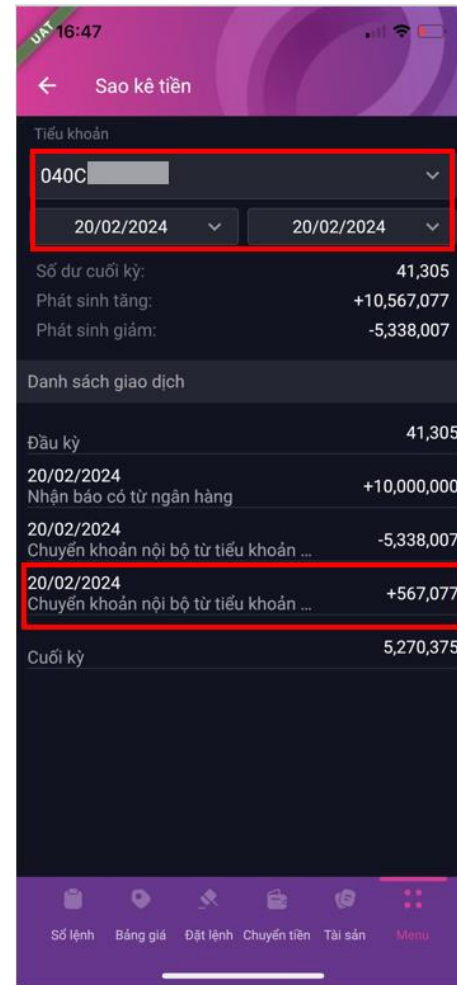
UAT 16:47

Sao kê tiền

Tiểu khoản

040C

20/02/2024

20/02/2024

Số dư cuối kỳ: 41,305

Phát sinh tăng: +10,567,077

Phát sinh giảm: -5,338,007

Danh sách giao dịch

Đầu kỳ 41,305

20/02/2024
Nhận báo có từ ngân hàng +10,000,000

20/02/2024
Chuyển khoản nội bộ từ tiểu khoản ... -5,338,007

20/02/2024
Chuyển khoản nội bộ từ tiểu khoản ... +567,077

Cuối kỳ 5,270,375

Sổ lệnh Bảng giá Đặt lệnh Chuyển tiền Tài sản Menu